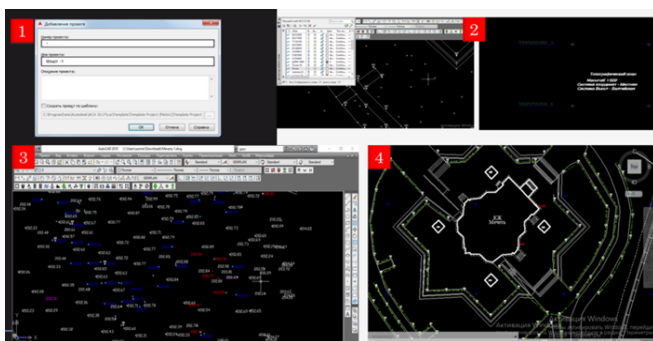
1

Добавление проекта

Номер проекта:

Имя проекта:

Мазут - 1

Описание проекта:

Создать проект по шаблону

ОК

Отмена

Справка

2

Топографический план

Масштаб 1:500

Система координат – Местная

Система Высот – Балтийская

3

4

Активация Windows